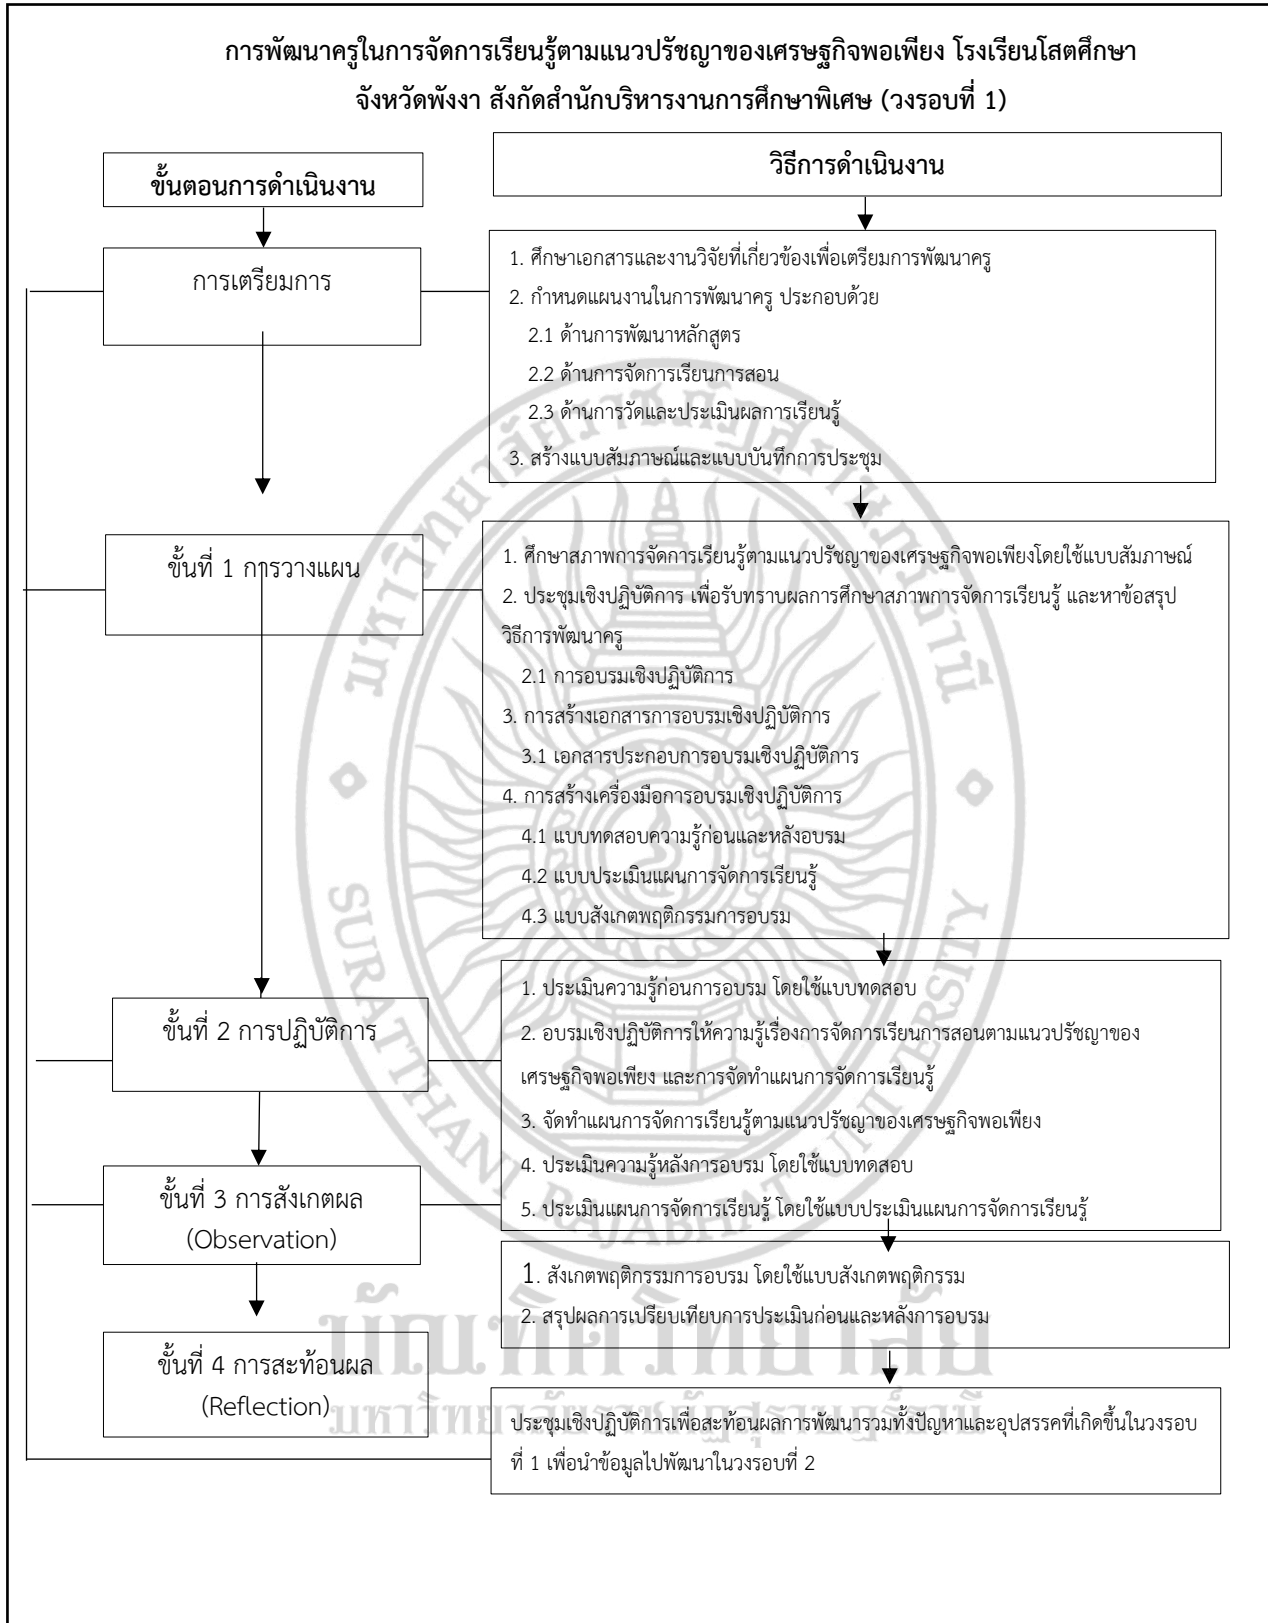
การพัฒนาครูในการจัดการเรียนรู้ตามแนวปรัชญาของเศรษฐกิจพอเพียง โรงเรียนโสตศึกษา จังหวัดพังงา สังกัดสำนักบริหารงานการศึกษาพิเศษ (วงรอบที่ 1)

ขั้นตอนการดำเนินงาน

วิธีการดำเนินงาน

การเตรียมการ

1. ศึกษาเอกสารและงานวิจัยที่เกี่ยวข้องเพื่อเตรียมการพัฒนาครู
2. กำหนดแผนงานในการพัฒนาครู ประกอบด้วย
2.1 ด้านการพัฒนาหลักสูตร
2.2 ด้านการจัดการเรียนการสอน
2.3 ด้านการวัดและประเมินผลการเรียนรู้
3. สร้างแบบสัมภาษณ์และแบบบันทึกการประชุม

ขั้นที่ 1 การวางแผน

1. ศึกษาสภาพการจัดการเรียนรู้ตามแนวปรัชญาของเศรษฐกิจพอเพียงโดยใช้แบบสัมภาษณ์
2. ประชุมเชิงปฏิบัติการ เพื่อรับทราบผลการศึกษาสภาพการจัดการเรียนรู้ และหาข้อสรุปวิธีการพัฒนาครู
2.1 การอบรมเชิงปฏิบัติการ
3. การสร้างเอกสารการอบรมเชิงปฏิบัติการ
3.1 เอกสารประกอบการอบรมเชิงปฏิบัติการ
4. การสร้างเครื่องมือการอบรมเชิงปฏิบัติการ
4.1 แบบทดสอบความรู้ก่อนและหลังอบรม
4.2 แบบประเมินแผนการจัดการเรียนรู้
4.3 แบบสังเกตพฤติกรรมการอบรม

ขั้นที่ 2 การปฏิบัติการ

1. ประเมินความรู้ก่อนการอบรม โดยใช้แบบทดสอบ
2. อบรมเชิงปฏิบัติการให้ความรู้เรื่องการจัดการเรียนการสอนตามแนวปรัชญาของเศรษฐกิจพอเพียง และการจัดทำแผนการจัดการเรียนรู้
3. จัดทำแผนการจัดการเรียนรู้ตามแนวปรัชญาของเศรษฐกิจพอเพียง
4. ประเมินความรู้หลังการอบรม โดยใช้แบบทดสอบ
5. ประเมินแผนการจัดการเรียนรู้ โดยใช้แบบประเมินแผนการจัดการเรียนรู้

ขั้นที่ 3 การสังเกตผล (Observation)

1. สังเกตพฤติกรรมการอบรม โดยใช้แบบสังเกตพฤติกรรม
2. สรุปผลการเปรียบเทียบการประเมินก่อนและหลังการอบรม

ขั้นที่ 4 การสะท้อนผล (Reflection)

ประชุมเชิงปฏิบัติการเพื่อสะท้อนผลการพัฒนารวมทั้งปัญหาและอุปสรรคที่เกิดขึ้นในวงรอบที่ 1 เพื่อนำข้อมูลไปพัฒนาในวงรอบที่ 2